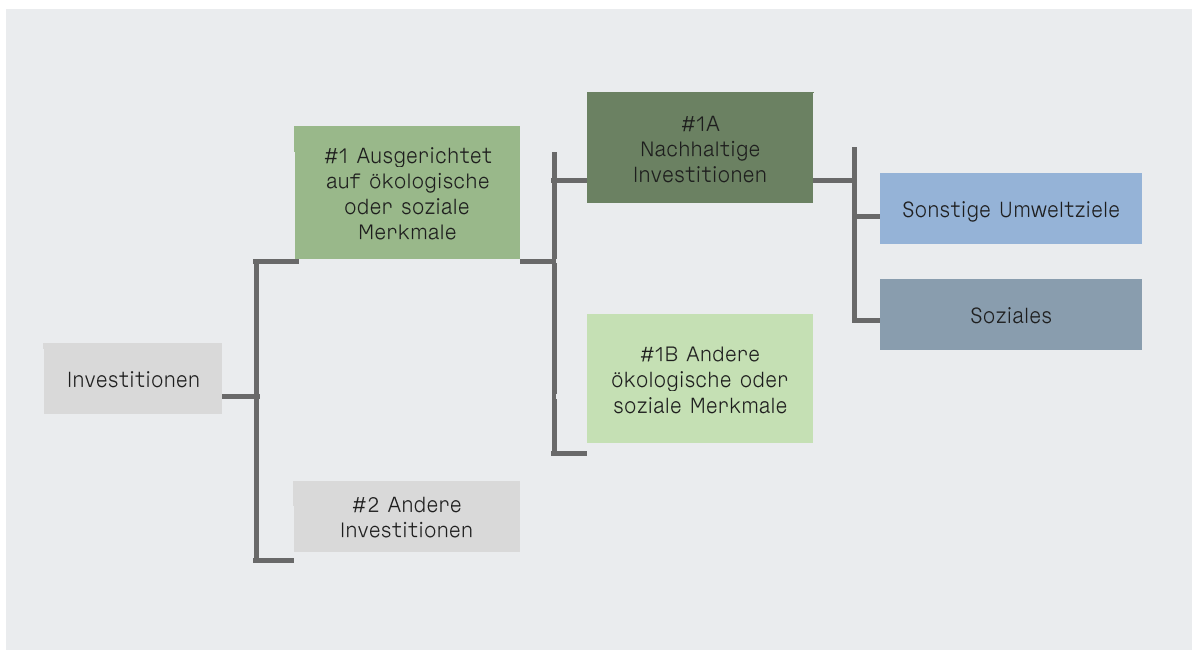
Investitionen

#1 Ausgerichtet auf ökologische oder soziale Merkmale

#2 Andere Investitionen

#1A Nachhaltige Investitionen

#1B Andere ökologische oder soziale Merkmale

Sonstige Umweltziele

Soziales